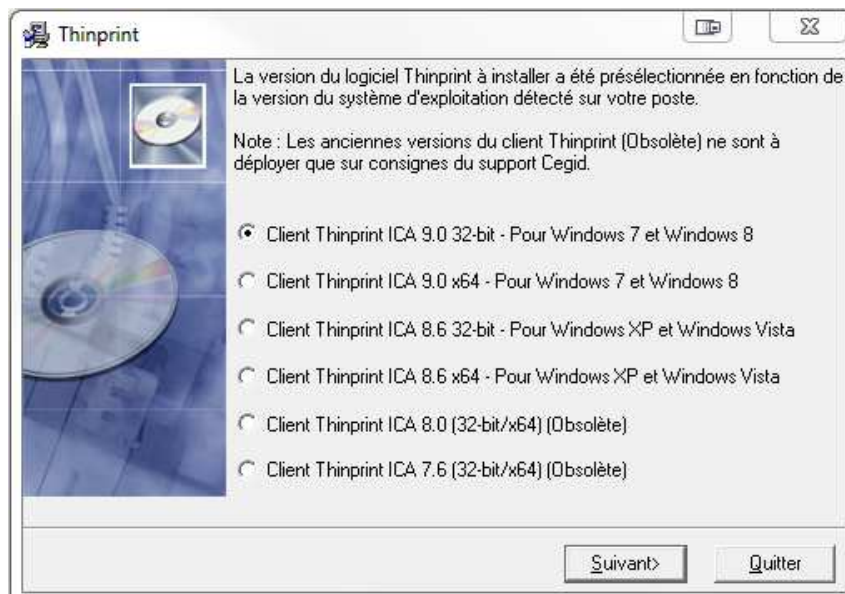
Thinprint

La version du logiciel Thinprint à installer a été présélectionnée en fonction de la version du système d'exploitation détecté sur votre poste.

Note : Les anciennes versions du client Thinprint (Obsolète) ne sont à déployer que sur consignes du support Cegid.

Client Thinprint ICA 9.0 32-bit - Pour Windows 7 et Windows 8

Client Thinprint ICA 9.0 x64 - Pour Windows 7 et Windows 8

Client Thinprint ICA 8.6 32-bit - Pour Windows XP et Windows Vista

Client Thinprint ICA 8.6 x64 - Pour Windows XP et Windows Vista

Client Thinprint ICA 8.0 (32-bit/x64) (Obsolète)

Client Thinprint ICA 7.6 (32-bit/x64) (Obsolète)

Suivant>

Quitter